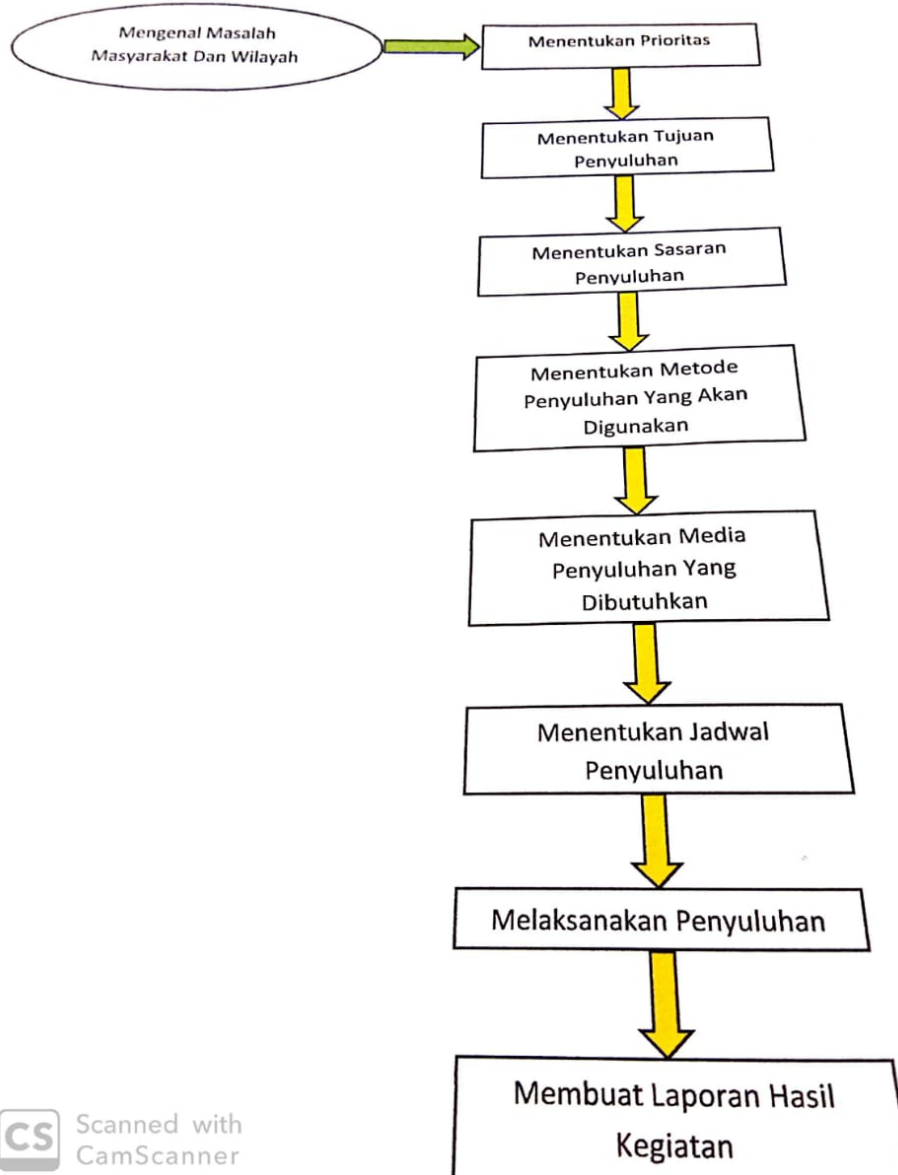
Mengenal Masalah Masyarakat Dan Wilayah

Menentukan Prioritas

Menentukan Tujuan Penyuluhan

Menentukan Sasaran Penyuluhan

Menentukan Metode Penyuluhan Yang Akan Digunakan

Menentukan Media Penyuluhan Yang Dibutuhkan

Menentukan Jadwal Penyuluhan

Melaksanakan Penyuluhan

Membuat Laporan Hasil Kegiatan

CS Scanned with CamScanner